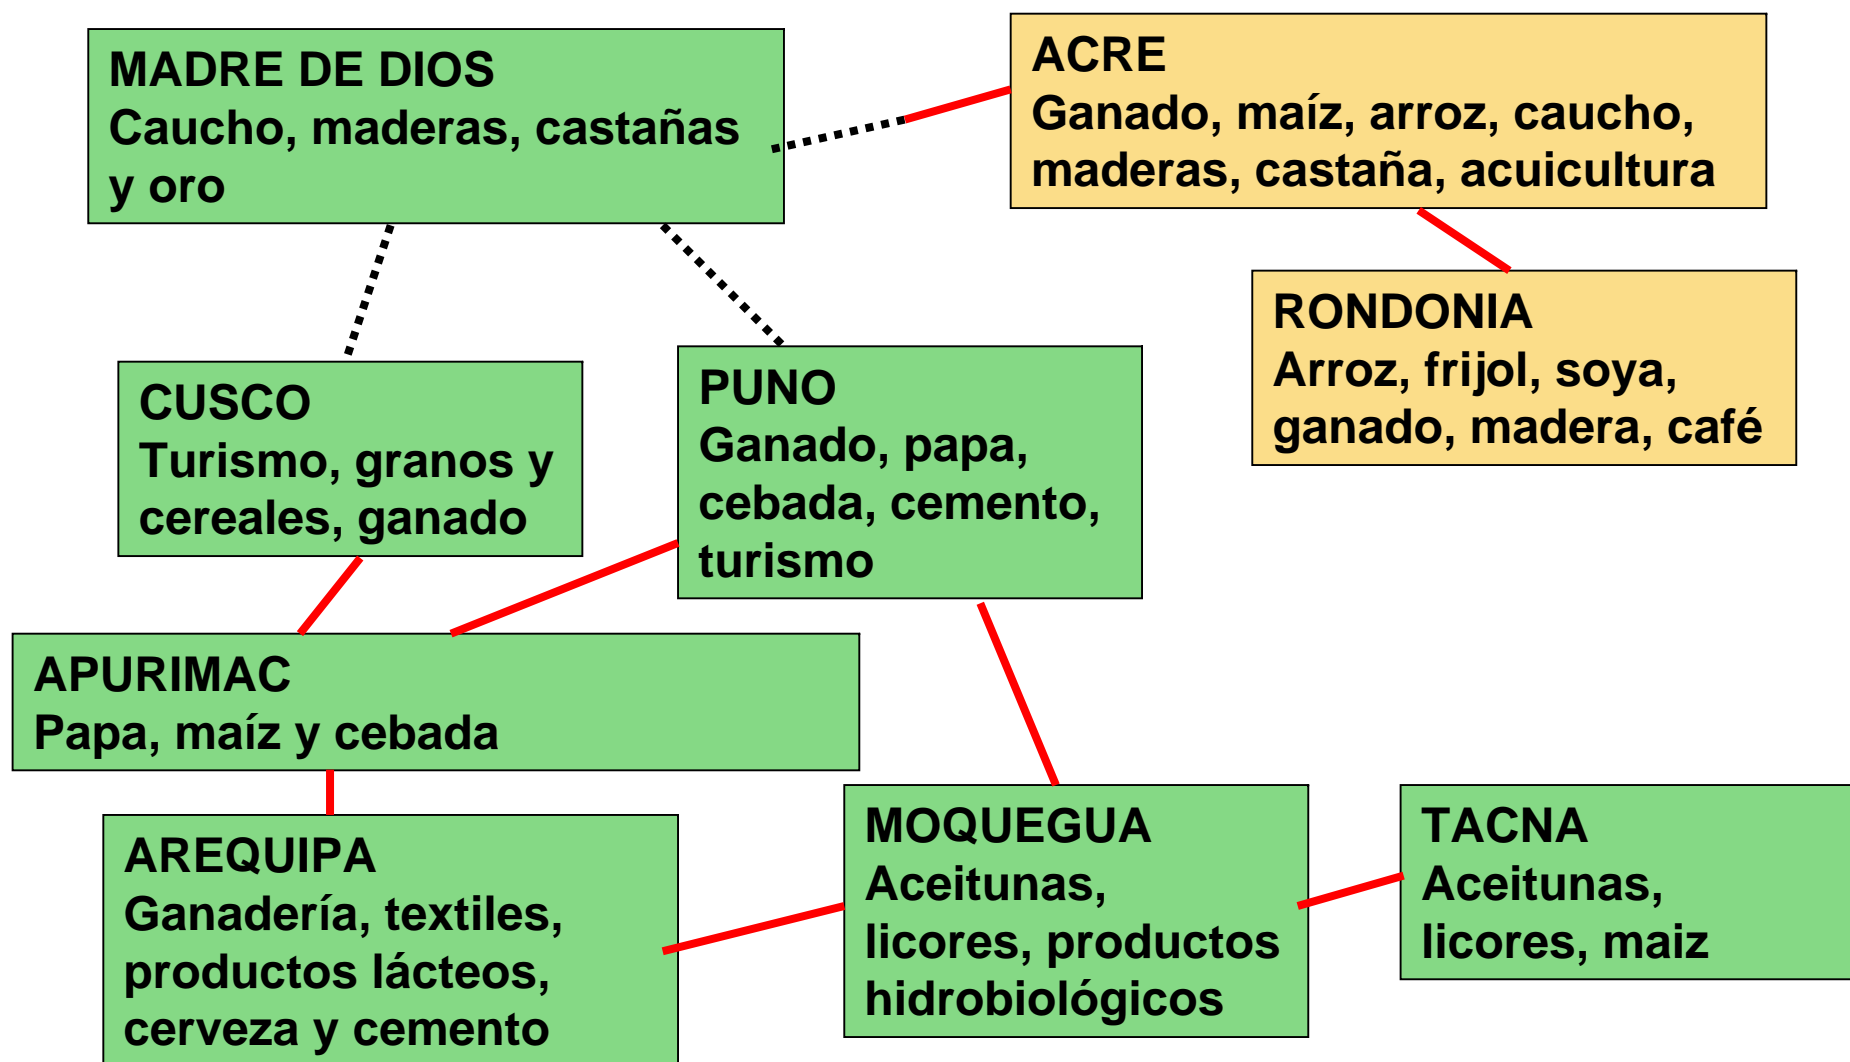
MADRE DE DIOS
Caucho, maderas, castañas y oro

ACRE
Ganado, maíz, arroz, caucho, maderas, castaña, acuicultura

RONDONIA
Arroz, frijol, soya, ganado, madera, café

CUSCO
Turismo, granos y cereales, ganado

PUNO
Ganado, papa, cebada, cemento, turismo

APURIMAC
Papa, maíz y cebada

AREQUIPA
Ganadería, textiles, productos lácteos, cerveza y cemento

MOQUEGUA
Aceitunas, licores, productos hidrobiológicos

TACNA
Aceitunas, licores, maiz